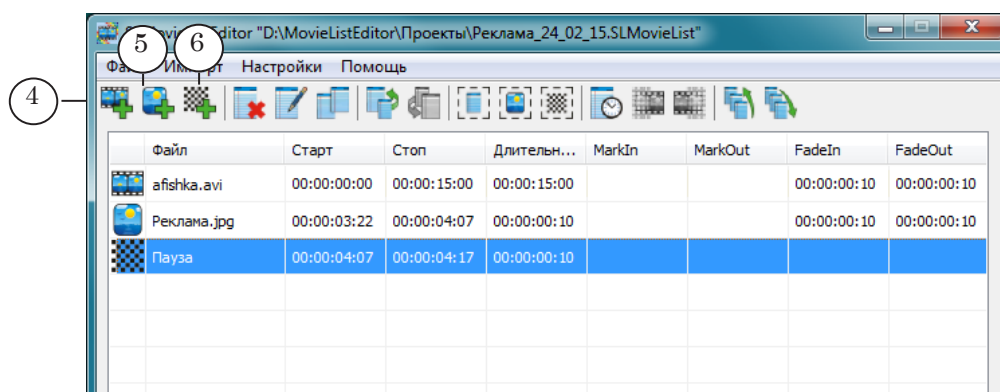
4 5 6

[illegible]vieListEditor "D:\MovieListEditor\Проекты\Реклама_24_02_15.SLMovieList"

Фа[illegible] Им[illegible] Настройки Помощь

| Файл | Старт | Стоп | Длительн... | MarkIn | MarkOut | FadeIn | FadeOut |
|---|---|---|---|---|---|---|---|
| afishka.avi | 00:00:00:00 | 00:00:15:00 | 00:00:15:00 | | | 00:00:00:10 | 00:00:00:10 |
| Реклама.jpg | 00:00:03:22 | 00:00:04:07 | 00:00:00:10 | | | 00:00:00:10 | 00:00:00:10 |
| Пауза | 00:00:04:07 | 00:00:04:17 | 00:00:00:10 | | | | |